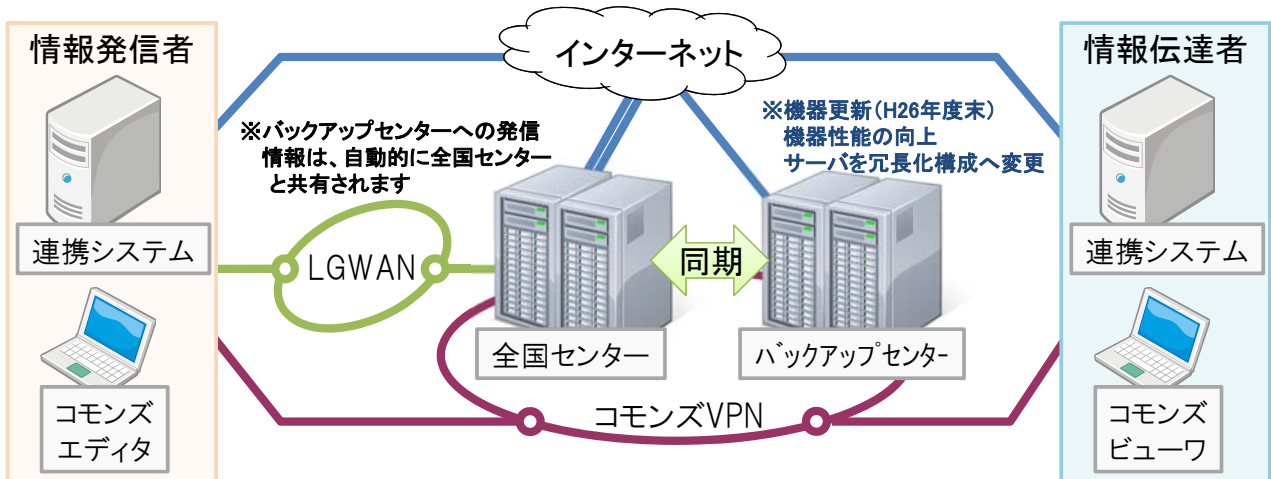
情報発信者

連携システム

コモンズエディタ

インターネット

※バックアップセンターへの発信情報は、自動的に全国センターと共有されます

LGWAN

※機器更新（H26年度末）
機器性能の向上
サーバを冗長化構成へ変更

同期

全国センター

バックアップセンター

コモンズVPN

情報伝達者

連携システム

コモンズビューワ